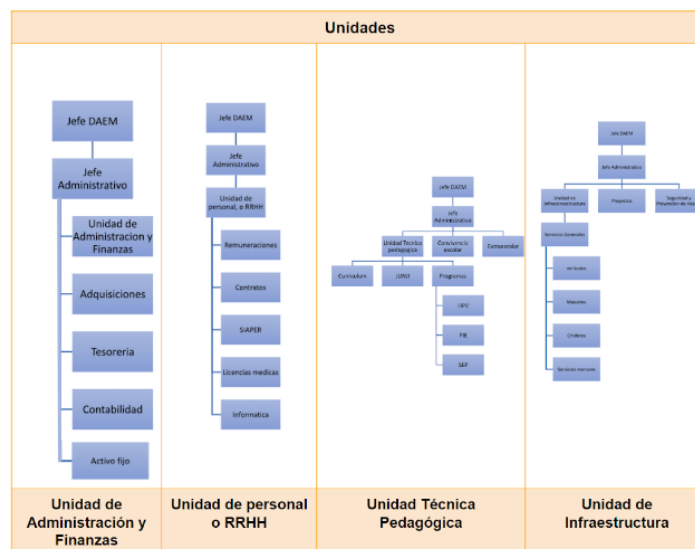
Unidades

Jefe DAEM

Jefe Administrativo

Unidad de Administracion y Finanzas

Adquisiciones

Tesoreria

Contabilidad

Activo fijo

Jefe DAEM

Jefe Administrativo

Unidad de personal, o RRHH

Remuneraciones

Contratos

SIAPER

Licencias medicas

Informatica

Jefe DAEM

Jefe Administrativo

Unidad Técnica pedagogica

Convivencia escolar

Extraescolar

Curriculum

JUNJI

Programas

HPV

PIE

SEP

Jefe DAEM

Jefe Administrativo

Unidad de Infraestructura

Proyectos

Seguridad y Prevención de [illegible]

Servicios Generales

Vehículos

Maestros

Choferes

Servicios menores

Unidad de Administración y Finanzas

Unidad de personal o RRHH

Unidad Técnica Pedagógica

Unidad de Infraestructura